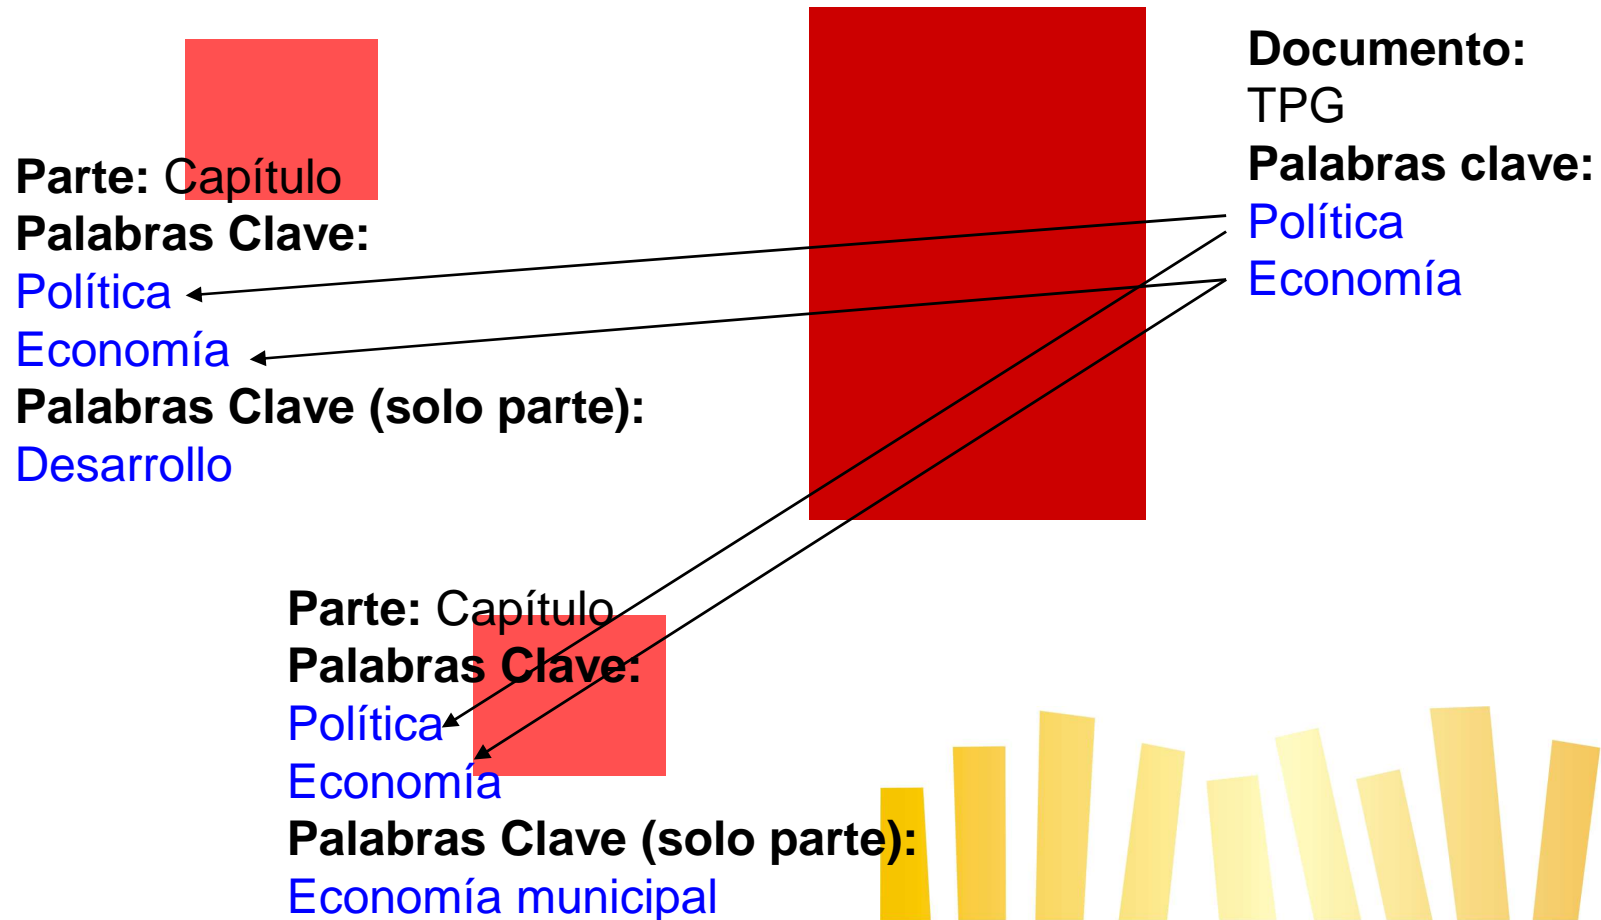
Parte: Capítulo
Palabras Clave:
Política
Economía
Palabras Clave (solo parte):
Desarrollo

Documento:
TPG
Palabras clave:
Política
Economía

Parte: Capítulo
Palabras Clave:
Política
Economía
Palabras Clave (solo parte):
Economía municipal